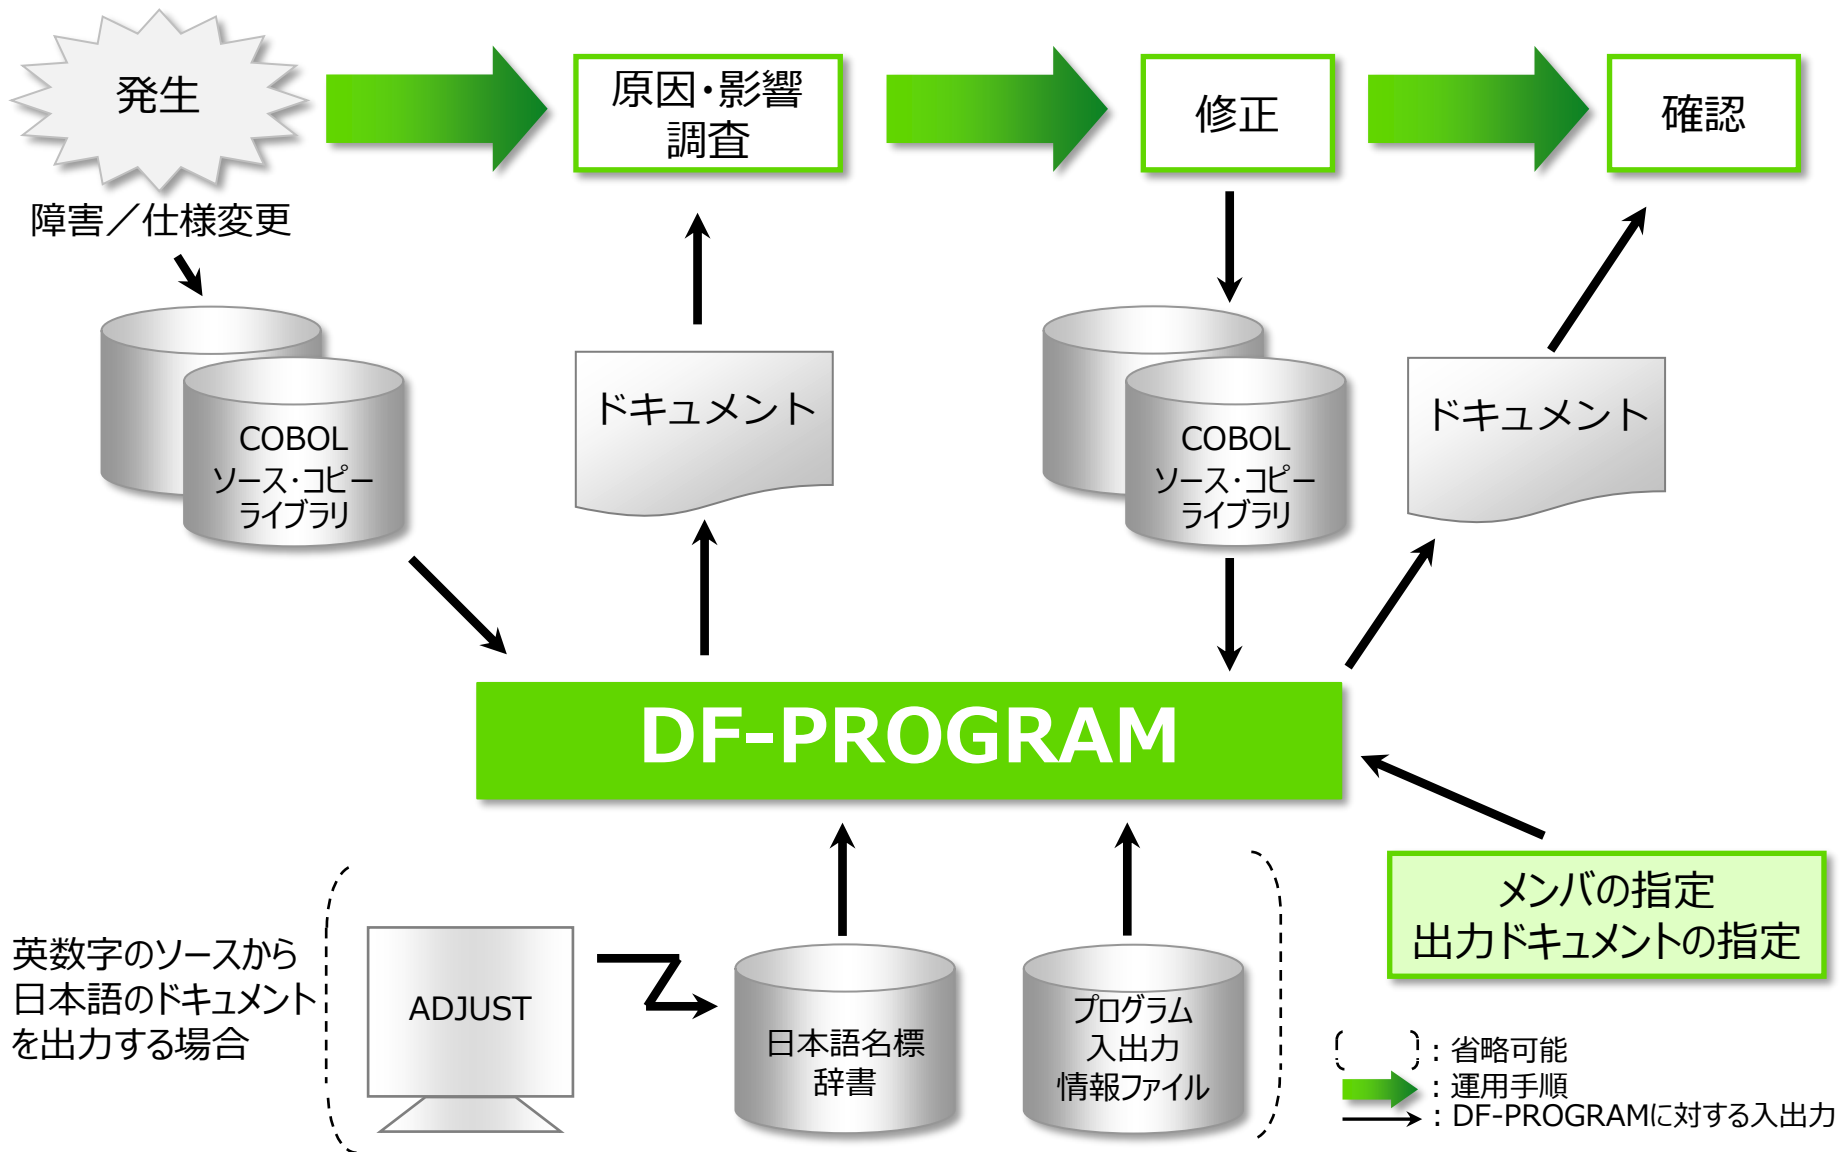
発生

障害／仕様変更

原因・影響調査

修正

確認

COBOL
ソース・コピーライブラリ

ドキュメント

COBOL
ソース・コピーライブラリ

ドキュメント

DF-PROGRAM

英数字のソースから日本語のドキュメントを出力する場合

ADJUST

日本語名標辞書

プログラム入出力情報ファイル

メンバの指定
出力ドキュメントの指定

：省略可能
：運用手順
：DF-PROGRAMに対する入出力